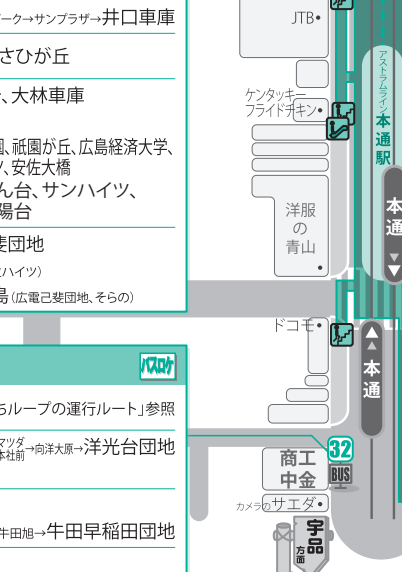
ーク→サンプラザ→井口車庫

さひが丘

、大林車庫

園、祇園が丘、広島経済大学、ッ、安佐大橋
ん台、サンハイツ、
陽台

斐団地
ハイツ)
易(広電己斐団地、そらの)

JTB•

ケンタッキー
フライドチキン•

アストラムライン本通駅

洋服
の
青山

本通

ドコモ•

本通

バスロケ

らループの運行ルート」参照

マツダ本社前→向洋大原→洋光台団地

牛田旭→牛田早稲田団地

商工中金

32

BUS

カメラのサエダ•

宇品方面